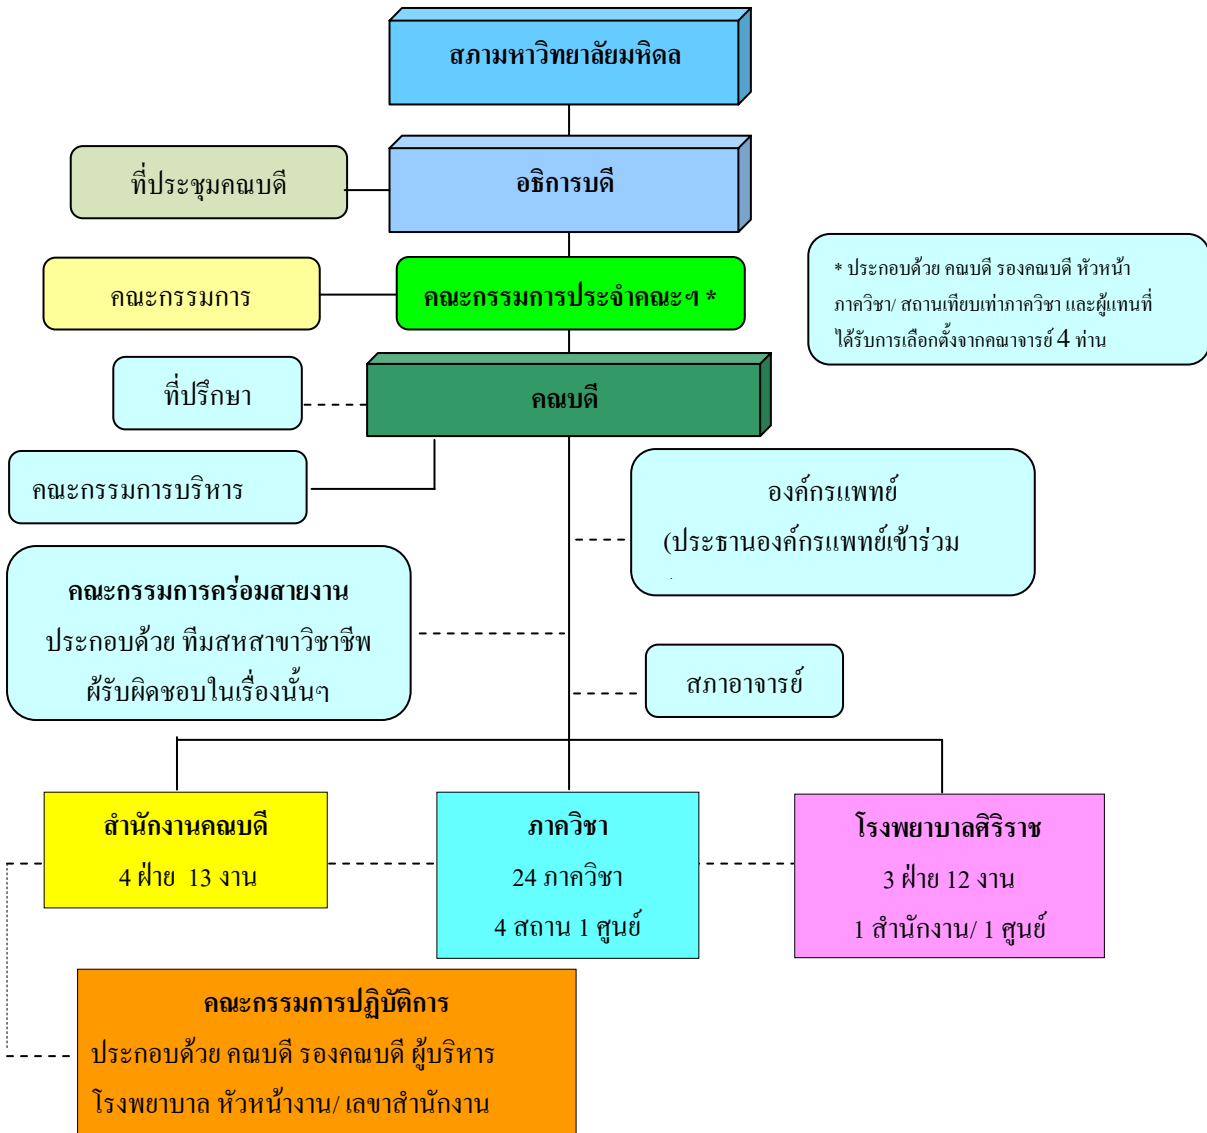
สภามหาวิทยาลัยมหิดล

ที่ประชุมคณบดี

อธิการบดี

คณะกรรมการ

คณะกรรมการประจำคณะฯ *

* ประกอบด้วย คณบดี รองคณบดี หัวหน้าภาควิชา/ สถานเทียบเท่าภาควิชา และผู้แทนที่ได้รับการเลือกตั้งจากคณาจารย์ 4 ท่าน

ที่ปรึกษา

คณบดี

คณะกรรมการบริหาร

องค์กรแพทย์
(ประธานองค์กรแพทย์เข้าร่วม

คณะกรรมการคร่อมสายงาน
ประกอบด้วย ทีมสหสาขาวิชาชีพ
ผู้รับผิดชอบในเรื่องนั้นๆ

สภาอาจารย์

สำนักงานคณบดี
4 ฝ่าย 13 งาน

ภาควิชา
24 ภาควิชา
4 สถาน 1 ศูนย์

โรงพยาบาลศิริราช
3 ฝ่าย 12 งาน
1 สำนักงาน/ 1 ศูนย์

คณะกรรมการปฏิบัติการ
ประกอบด้วย คณบดี รองคณบดี ผู้บริหาร
โรงพยาบาล หัวหน้างาน/ เลขาสำนักงาน